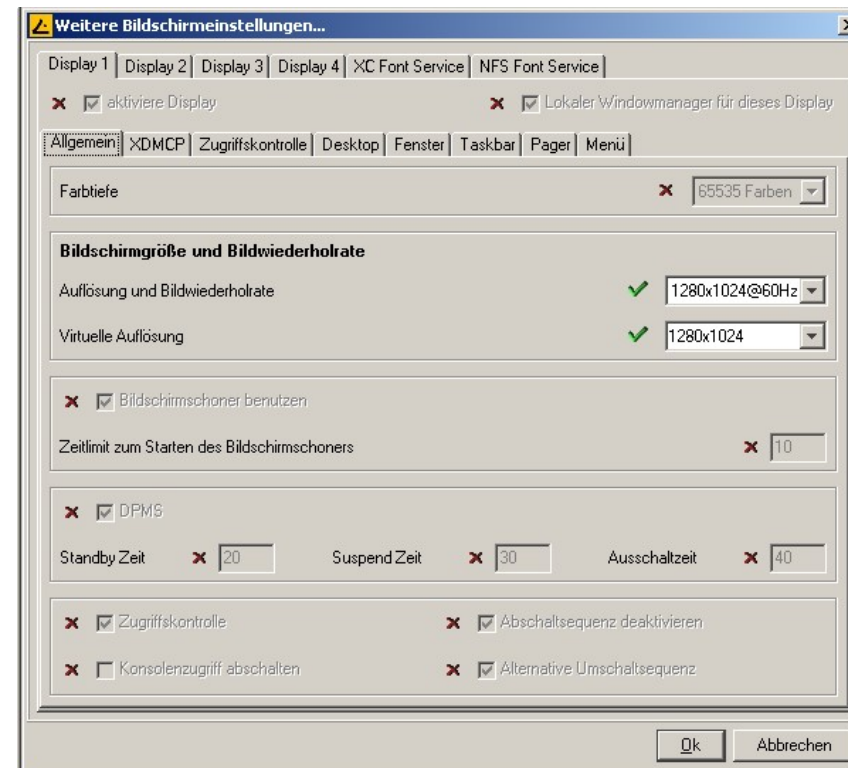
Weitere Bildschirmeinstellungen...

Display 1 | Display 2 | Display 3 | Display 4 | XC Font Service | NFS Font Service

aktiviere Display
Lokaler Windowmanager für dieses Display

Allgemein | XDMCP | Zugriffskontrolle | Desktop | Fenster | Taskbar | Pager | Menü

Farbtiefe
65535 Farben

Bildschirmgröße und Bildwiederholrate
Auflösung und Bildwiederholrate
1280x1024@60Hz
Virtuelle Auflösung
1280x1024

Bildschirmschoner benutzen
Zeitlimit zum Starten des Bildschirmschoners
10

DPMS
Standby Zeit 20
Suspend Zeit 30
Ausschaltzeit 40

Zugriffskontrolle
Abschaltsequenz deaktivieren
Konsolenzugriff abschalten
Alternative Umschaltsequenz

Ok
Abbrechen